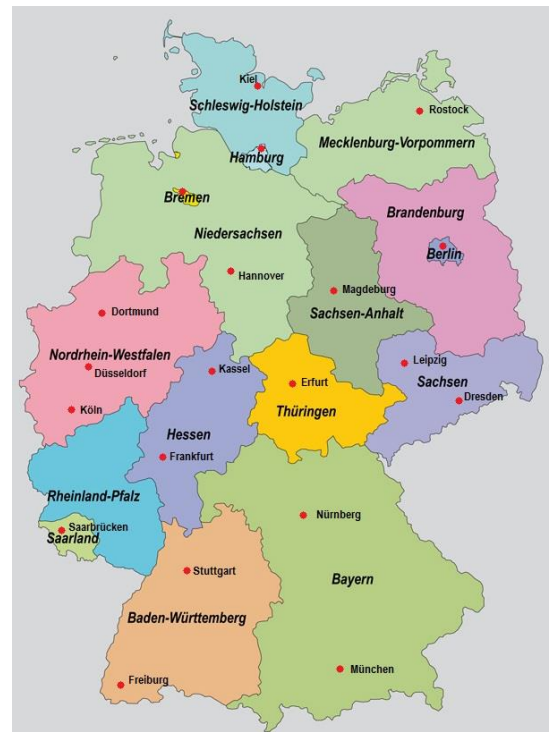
Kiel
Schleswig-Holstein
Rostock
Mecklenburg-Vorpommern
Hamburg
Bremen
Brandenburg
Niedersachsen
Berlin
Hannover
Magdeburg
Dortmund
Sachsen-Anhalt
Nordrhein-Westfalen
Düsseldorf
Kassel
Erfurt
Leipzig
Sachsen
Dresden
Köln
Thüringen
Hessen
Frankfurt
Rheinland-Pfalz
Saarbrücken
Saarland
Nürnberg
Stuttgart
Bayern
Baden-Württemberg
München
Freiburg